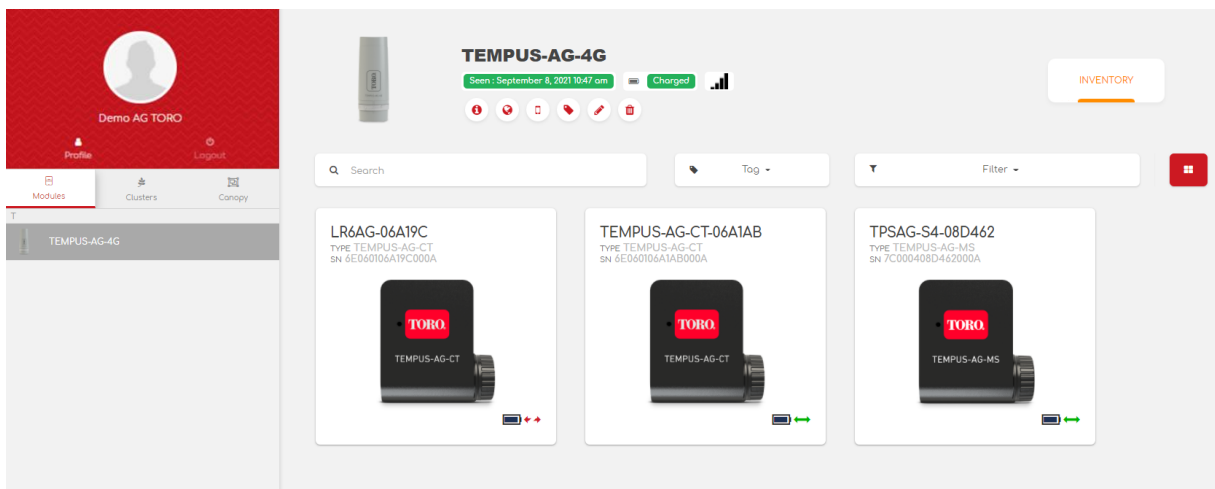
Demo AG TORO

Profile

Logout

Modules

Clusters

Canopy

T

TEMPUS-AG-4G

TEMPUS-AG-4G

Seen : September 8, 2021 10:47 am

Charged

INVENTORY

Search

Tag

Filter

LR6AG-06A19C
TYPE TEMPUS-AG-CT
SN 6E060106A19C000A

TORO
TEMPUS-AG-CT

TEMPUS-AG-CT-06A1AB
TYPE TEMPUS-AG-CT
SN 6E060106A1AB000A

TORO
TEMPUS-AG-CT

TPSAG-S4-08D462
TYPE TEMPUS-AG-MS
SN 7C000408D462000A

TORO
TEMPUS-AG-MS